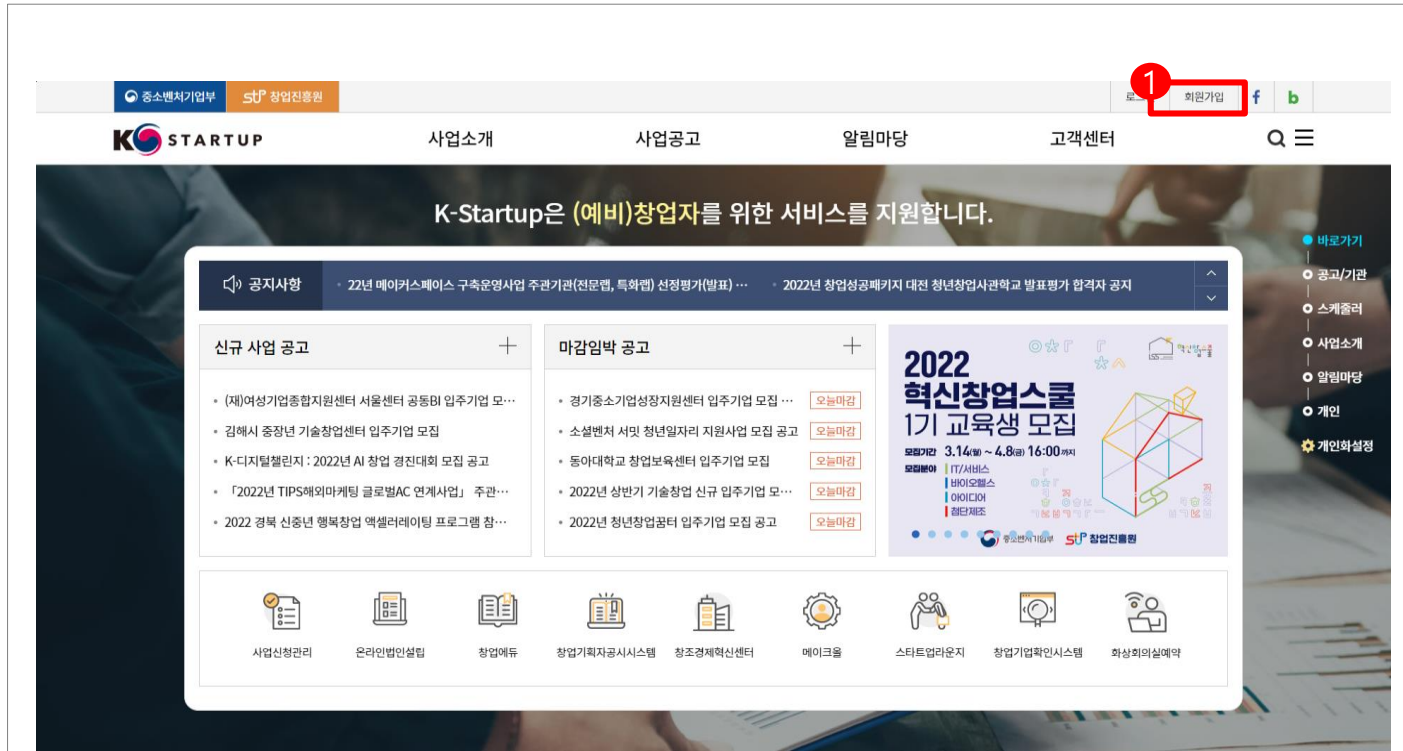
중소벤처기업부 창업진흥원

로그 1 회원가입 f b

K STARTUP 사업소개 사업공고 알림마당 고객센터

K-Startup은 (예비)창업자를 위한 서비스를 지원합니다.

바로가기
공고/기관
스케줄러
사업소개
알림마당
개인
개인화설정

공지사항 22년 메이커스페이스 구축운영사업 주관기관(전문랩, 특화랩) 선정평가(발표) ··· 2022년 창업성공패키지 대전 청년창업사관학교 발표평가 합격자 공지

신규 사업 공고
(재)여성기업종합지원센터 서울센터 공동BI 입주기업 모···
김해시 중장년 기술창업센터 입주기업 모집
K-디지털챌린지 : 2022년 AI 창업 경진대회 모집 공고
「2022년 TIPS해외마케팅 글로벌AC 연계사업」 주관···
2022 경북 신중년 행복창업 액셀러레이팅 프로그램 참···

마감임박 공고
경기중소기업성장지원센터 입주기업 모집 ··· 오늘마감
소셜벤처 서밋 청년일자리 지원사업 모집 공고 오늘마감
동아대학교 창업보육센터 입주기업 모집 오늘마감
2022년 상반기 기술창업 신규 입주기업 모··· 오늘마감
2022년 청년창업꿈터 입주기업 모집 공고 오늘마감

2022 혁신창업스쿨 1기 교육생 모집
모집기간 3.14(월) ~ 4.8(금) 16:00까지
모집분야 IT/서비스 바이오헬스 아이디어 첨단제조
중소벤처기업부 창업진흥원

사업신청관리 온라인법인설립 창업에듀 창업기획자공시시스템 창조경제혁신센터 메이크올 스타트업라운지 창업기업확인시스템 화상회의실예약